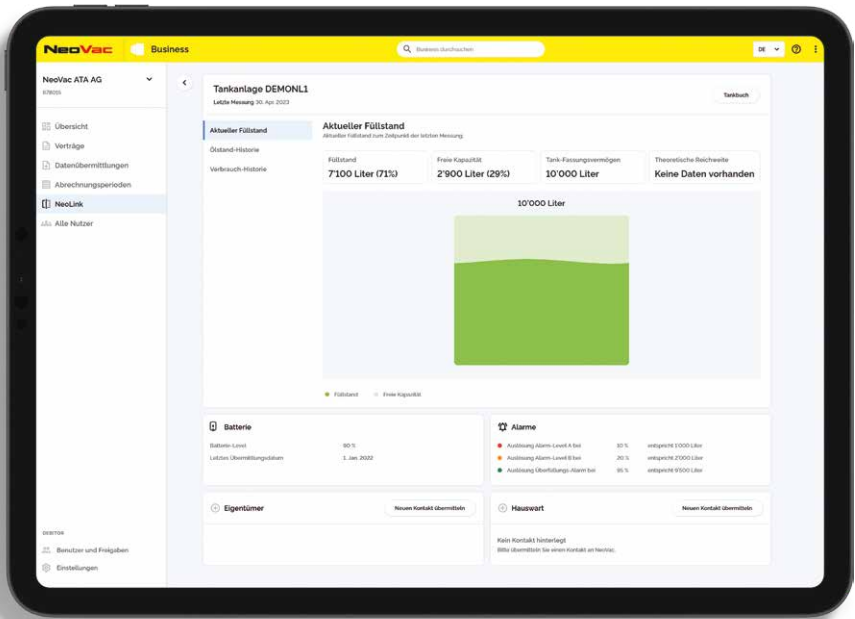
NeoVac Business

Business durchsuchen

DE

NeoVac ATA AG
678055

Übersicht
Verträge
Datenübermittlungen
Abrechnungsperioden
NeoLink
Alle Nutzer

DEBITOR
Benutzer und Freigaben
Einstellungen

Tankanlage DEMONL1
Letzte Messung 30. Apr. 2023

Tankbuch

Aktueller Füllstand
Ölstand-Historie
Verbrauch-Historie

Aktueller Füllstand
Aktueller Füllstand zum Zeitpunkt der letzten Messung

| Füllstand | Freie Kapazität | Tank-Fassungsvermögen | Theoretische Reichweite |
|---|---|---|---|
| 7'100 Liter (71%) | 2'900 Liter (29%) | 10'000 Liter | Keine Daten vorhanden |

10'000 Liter

Füllstand Freie Kapazität

Batterie
Batterie-Level 90 %
Letztes Übermittlungsdatum 1. Jan. 2022

Alarme
Auslösung Alarm-Level A bei 10 % entspricht 1'000 Liter
Auslösung Alarm-Level B bei 20 % entspricht 2'000 Liter
Auslösung Überfüllungs-Alarm bei 95 % entspricht 9'500 Liter

Eigentümer
Neuen Kontakt übermitteln

Hauswart
Neuen Kontakt übermitteln
Kein Kontakt hinterlegt
Bitte übermitteln Sie einen Kontakt an NeoVac.